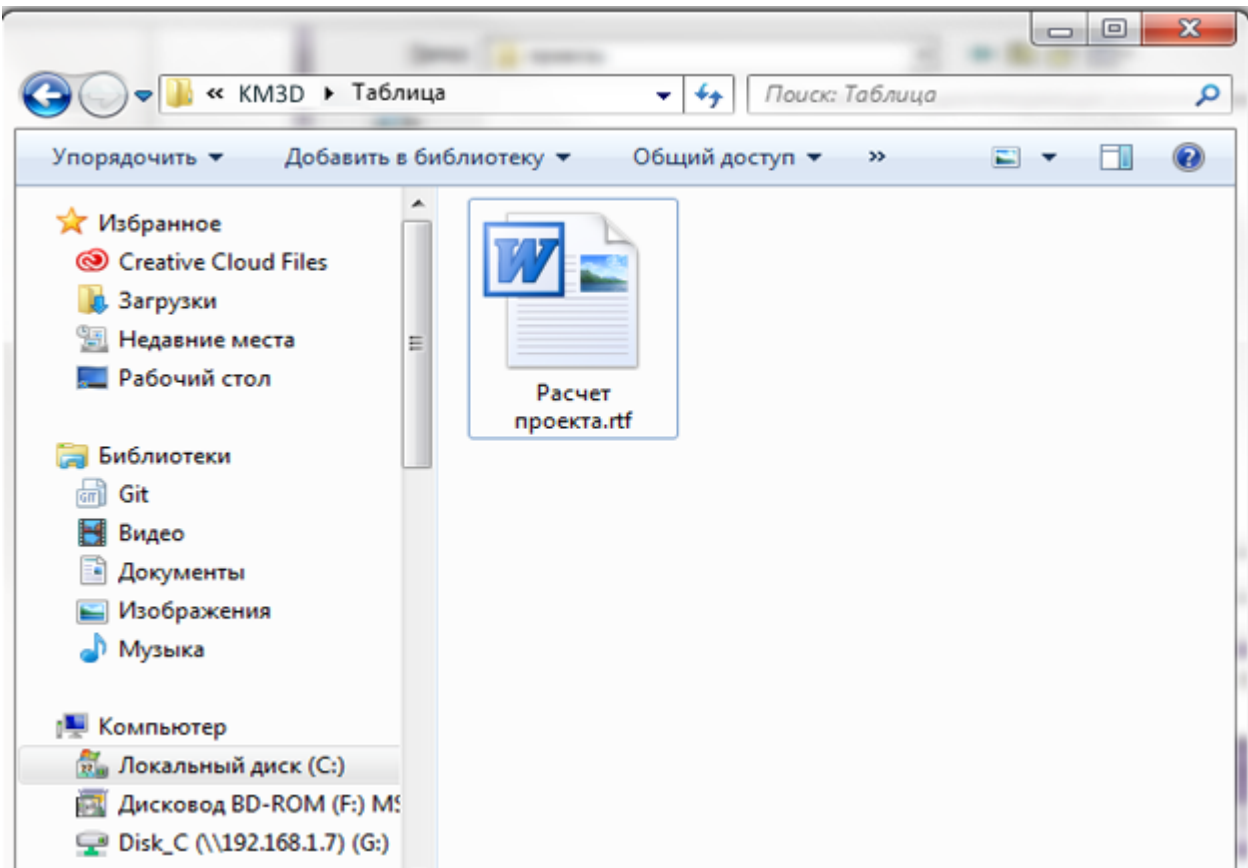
« KM3D ▸ Таблица

Поиск: Таблица

Упорядочить ▾ Добавить в библиотеку ▾ Общий доступ ▾ »

Избранное
Creative Cloud Files
Загрузки
Недавние места
Рабочий стол

Библиотеки
Git
Видео
Документы
Изображения
Музыка

Компьютер
Локальный диск (C:)
Дисковод BD-ROM (F:) MS
Disk_C (\\192.168.1.7) (G:)

Расчет проекта.rtf